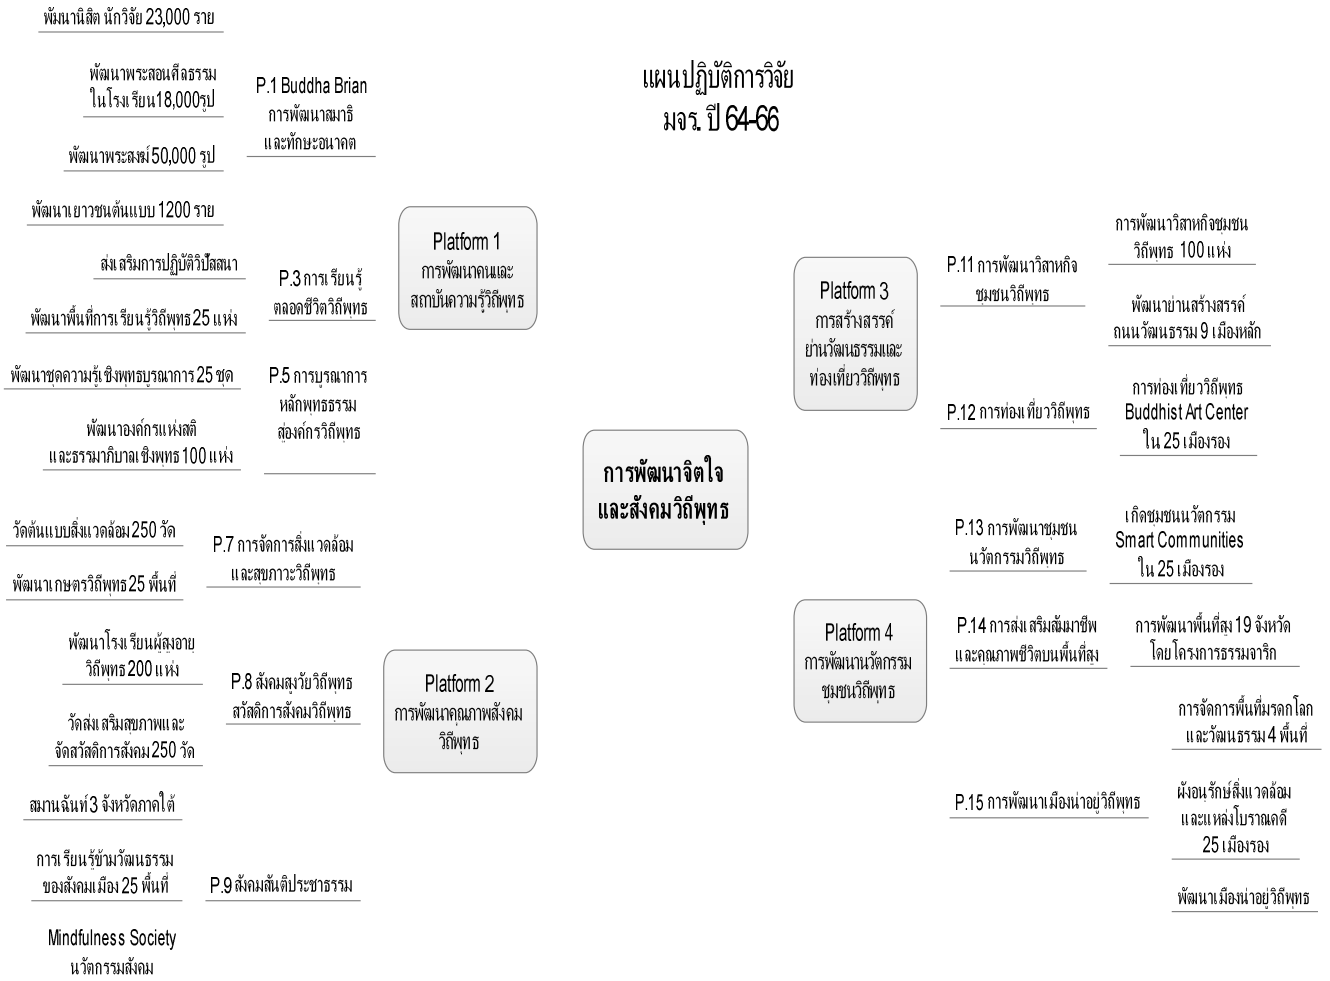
แผนปฏิบัติการวิจัย
มจร. ปี 64-66

การพัฒนาจิตใจ
และสังคมวิถีพุทธ

Platform 1
การพัฒนาคนและ
สถาบันความรู้วิถีพุทธ

P.1 Buddha Brian
การพัฒนาสมาธิ
และทักษะอนาคต

พัฒนานิสิต นักวิจัย 23,000 ราย

พัฒนาพระสอนศีลธรรม
ในโรงเรียน18,000รูป

พัฒนาพระสงฆ์50,000 รูป

พัฒนาเยาวชนต้นแบบ 1200 ราย

P.3 การเรียนรู้
ตลอดชีวิตวิถีพุทธ

ส่งเสริมการปฏิบัติวิปัสสนา

พัฒนาพื้นที่การเรียนรู้วิถีพุทธ25 แห่ง

P.5 การบูรณาการ
หลักพุทธธรรม
สู่องค์กรวิถีพุทธ

พัฒนาชุดความรู้เชิงพุทธบูรณาการ 25 ชุด

พัฒนาองค์กรแห่งสติ
และธรรมาภิบาลเชิงพุทธ 100 แห่ง

Platform 2
การพัฒนาคุณภาพสังคม
วิถีพุทธ

P.7 การจัดการสิ่งแวดล้อม
และสุขภาวะวิถีพุทธ

วัดต้นแบบสิ่งแวดล้อม 250 วัด

พัฒนาเกษตรวิถีพุทธ 25 พื้นที่

P.8 สังคมสูงวัยวิถีพุทธ
สวัสดิการสังคมวิถีพุทธ

พัฒนาโรงเรียนผู้สูงอายุ
วิถีพุทธ 200 แห่ง

วัดส่งเสริมสุขภาพและ
จัดสวัสดิการสังคม 250 วัด

สมานฉันท์3 จังหวัดภาคใต้

P.9 สังคมสันติประชาธรรม

การเรียนรู้ข้ามวัฒนธรรม
ของสังคมเมือง 25 พื้นที่

Mindfulness Society
นวัตกรรมสังคม

Platform 3
การสร้างสรรค์
ย่านวัฒนธรรมและ
ท่องเที่ยววิถีพุทธ

P.11 การพัฒนาวิสาหกิจ
ชุมชนวิถีพุทธ

การพัฒนาวิสาหกิจชุมชน
วิถีพุทธ 100 แห่ง

พัฒนาย่านสร้างสรรค์
ถนนวัฒนธรรม 9 เมืองหลัก

P.12 การท่องเที่ยววิถีพุทธ

การท่องเที่ยววิถีพุทธ
Buddhist Art Center
ใน 25 เมืองรอง

Platform 4
การพัฒนานวัตกรรม
ชุมชนวิถีพุทธ

P.13 การพัฒนาชุมชน
นวัตกรรมวิถีพุทธ

เกิดชุมชนนวัตกรรม
Smart Communities
ใน 25 เมืองรอง

P.14 การส่งเสริมสัมมาชีพ
และคุณภาพชีวิตบนพื้นที่สูง

การพัฒนาพื้นที่สูง 19 จังหวัด
โดยโครงการธรรมจาริก

การจัดการพื้นที่มรดกโลก
และวัฒนธรรม 4 พื้นที่

P.15 การพัฒนาเมืองน่าอยู่วิถีพุทธ

ผังอนุรักษ์สิ่งแวดล้อม
และแหล่งโบราณคดี
25 เมืองรอง

พัฒนาเมืองน่าอยู่วิถีพุทธ